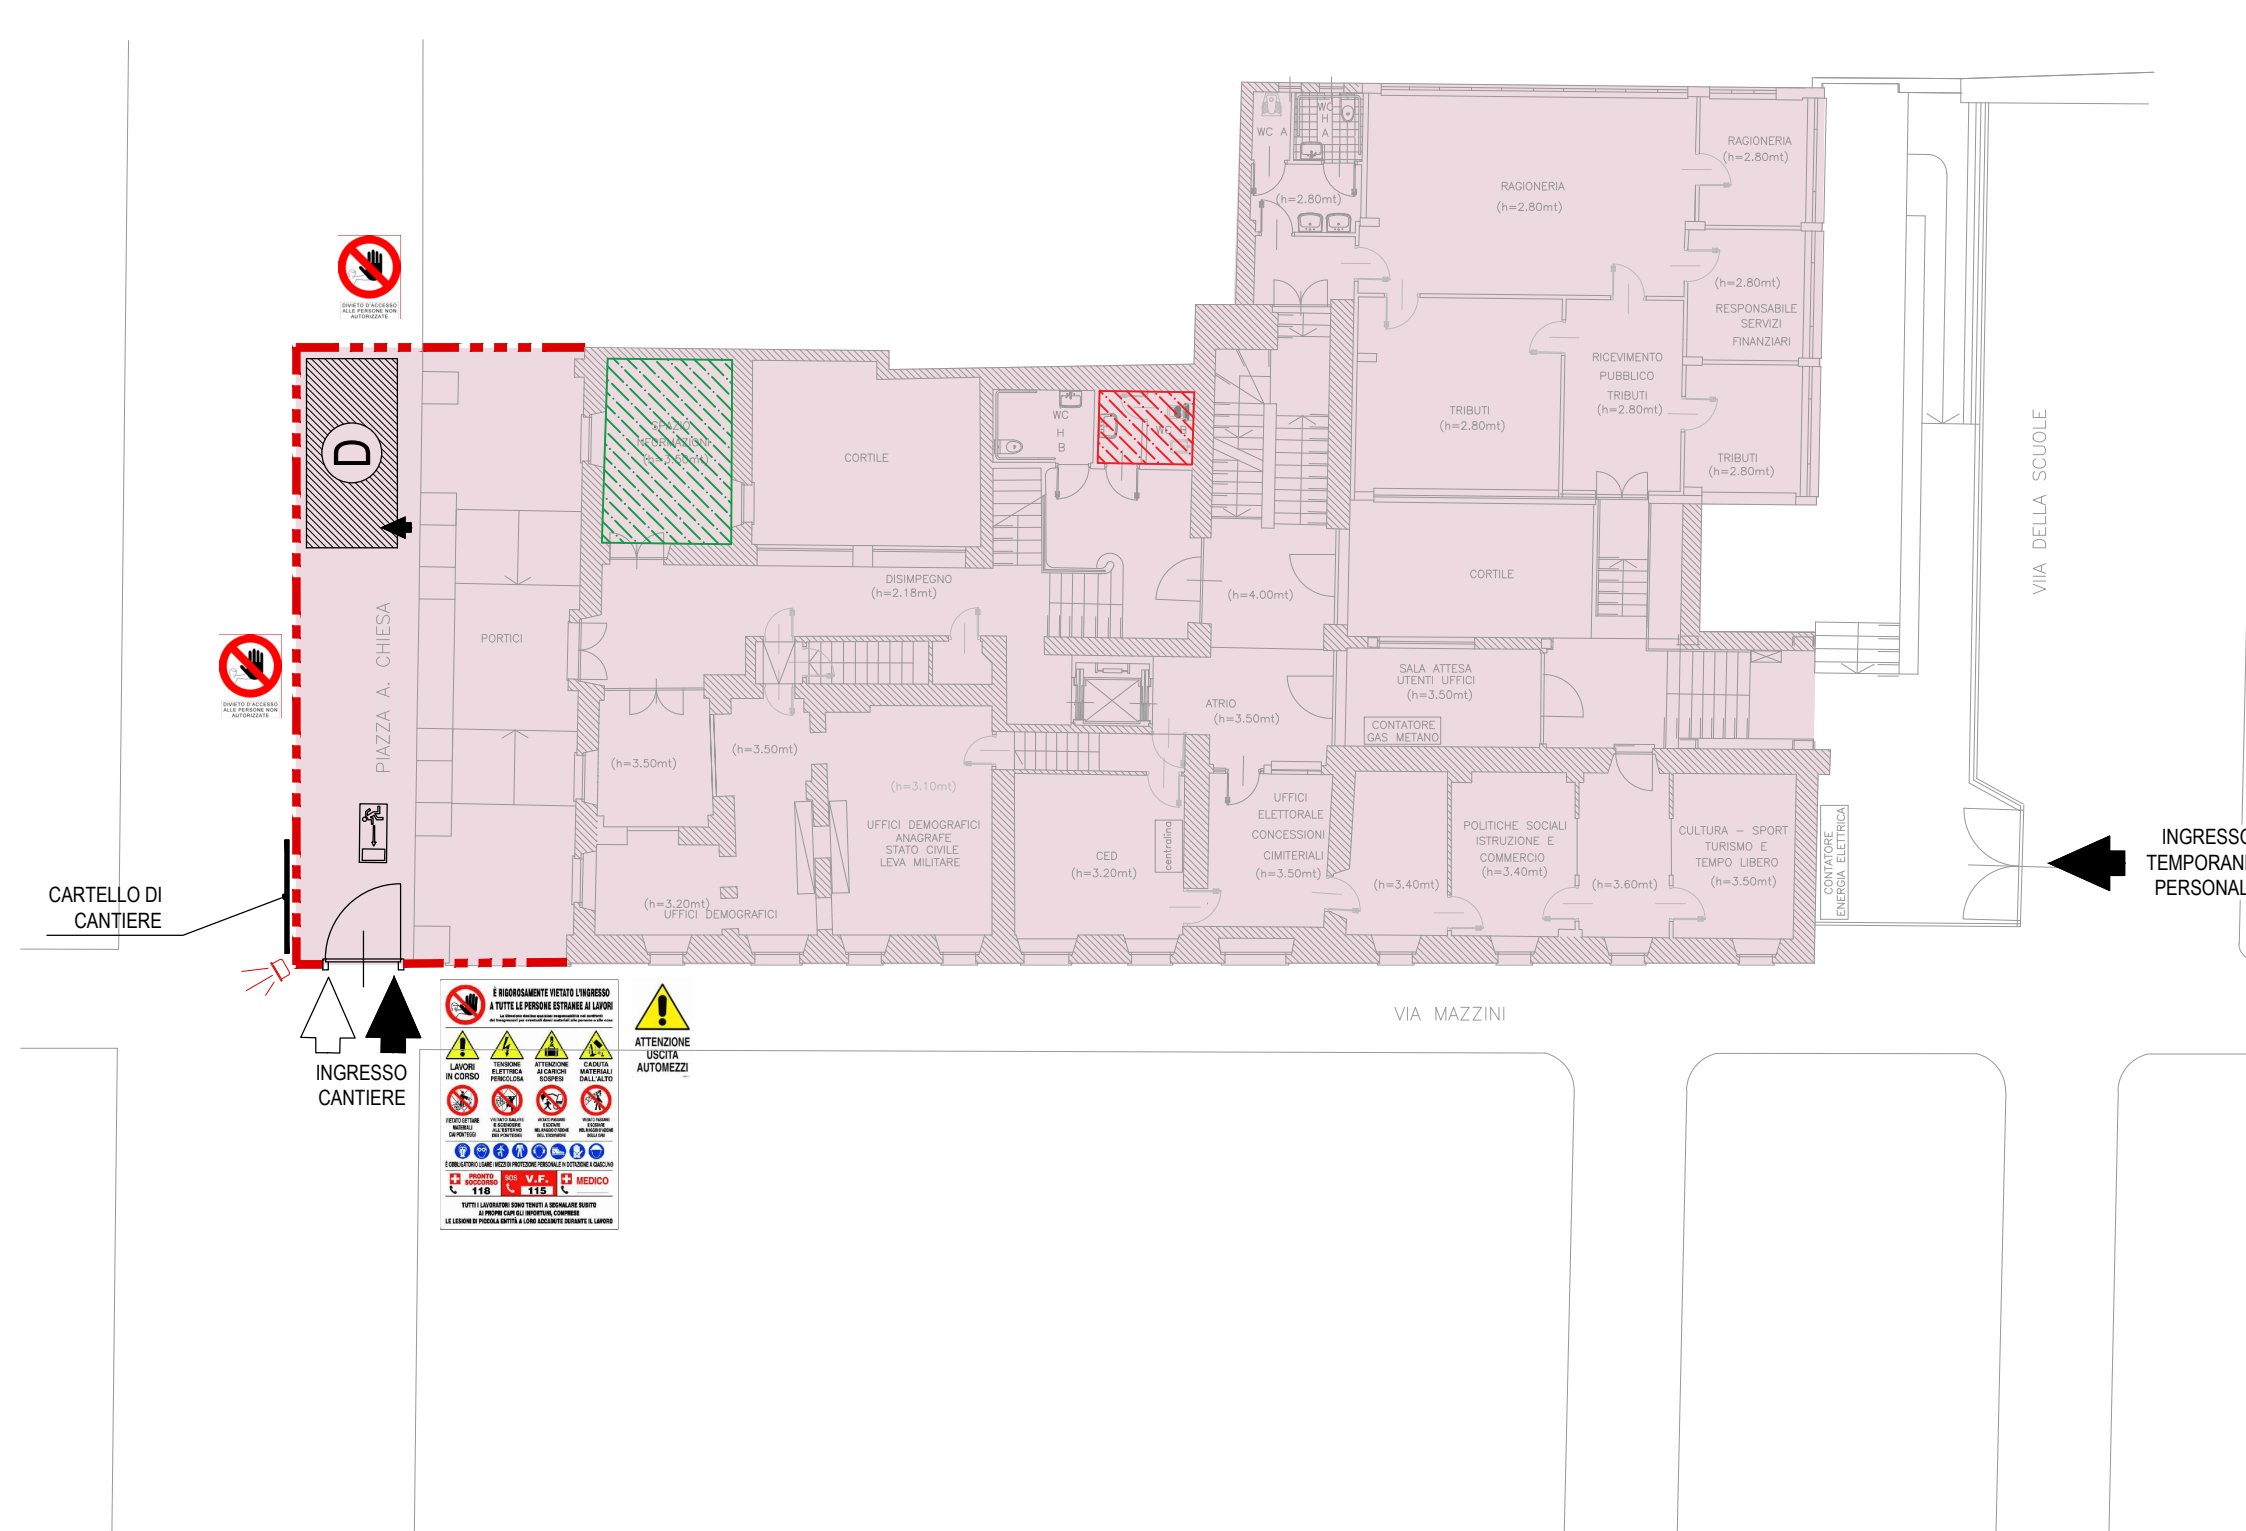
DIVIETO D'ACCESSO ALLE PERSONE NON AUTORIZZATE

WC A
WC H A
(h=2.80mt)
RAGIONERIA (h=2.80mt)
RAGIONERIA (h=2.80mt)
(h=2.80mt)
RESPONSABILE SERVIZI FINANZIARI
RICEVIMENTO PUBBLICO TRIBUTI (h=2.80mt)
TRIBUTI (h=2.80mt)
TRIBUTI (h=2.80mt)

D
SPAZIO INFORMAZIONI (h=3.50mt)
CORTILE
WC H B
WC B
CORTILE
VIIA DELLA SCUOLE
DISIMPEGNO (h=2.18mt)
(h=4.00mt)
PORTICI
PIAZZA A. CHIESA

DIVIETO D'ACCESSO ALLE PERSONE NON AUTORIZZATE

SALA ATTESA UTENTI UFFICI (h=3.50mt)
CONTATORE GAS METANO
ATRIO (h=3.50mt)
(h=3.50mt)
(h=3.50mt)
(h=3.10mt)
UFFICI DEMOGRAFICI ANAGRAFE STATO CIVILE LEVA MILITARE
CED (h=3.20mt)
centralino
UFFICI ELETTORALE CONCESSIONI CIMITERIALI (h=3.50mt)
(h=3.40mt)
POLITICHE SOCIALI ISTRUZIONE E COMMERCIO (h=3.40mt)
(h=3.60mt)
CULTURA – SPORT TURISMO E TEMPO LIBERO (h=3.50mt)
CONTATORE ENERGIA ELETTRICA
(h=3.20mt) UFFICI DEMOGRAFICI

CARTELLO DI CANTIERE
INGRESSO TEMPORANEO PERSONALE

È RIGOROSAMENTE VIETATO L'INGRESSO A TUTTE LE PERSONE ESTRANEE AI LAVORI
LAVORI IN CORSO
TENSIONE ELETTRICA PERICOLOSA
ATTENZIONE AI CARICHI SOSPESI
CADUTA MATERIALI DALL'ALTO
È OBBLIGATORIO USARE I MEZZI DI PROTEZIONE PERSONALE IN DOTAZIONE A CIASCUNO
PRONTO SOCCORSO 118
V.F. 115
MEDICO
TUTTI I LAVORATORI SONO TENUTI A SEGNALARE SUBITO AI PROPRI CAPI GLI INFORTUNI, COMPRESE LE LESIONI DI PICCOLA ENTITÀ A LORO ACCADUTE DURANTE IL LAVORO

ATTENZIONE USCITA AUTOMEZZI
VIA MAZZINI
INGRESSO CANTIERE